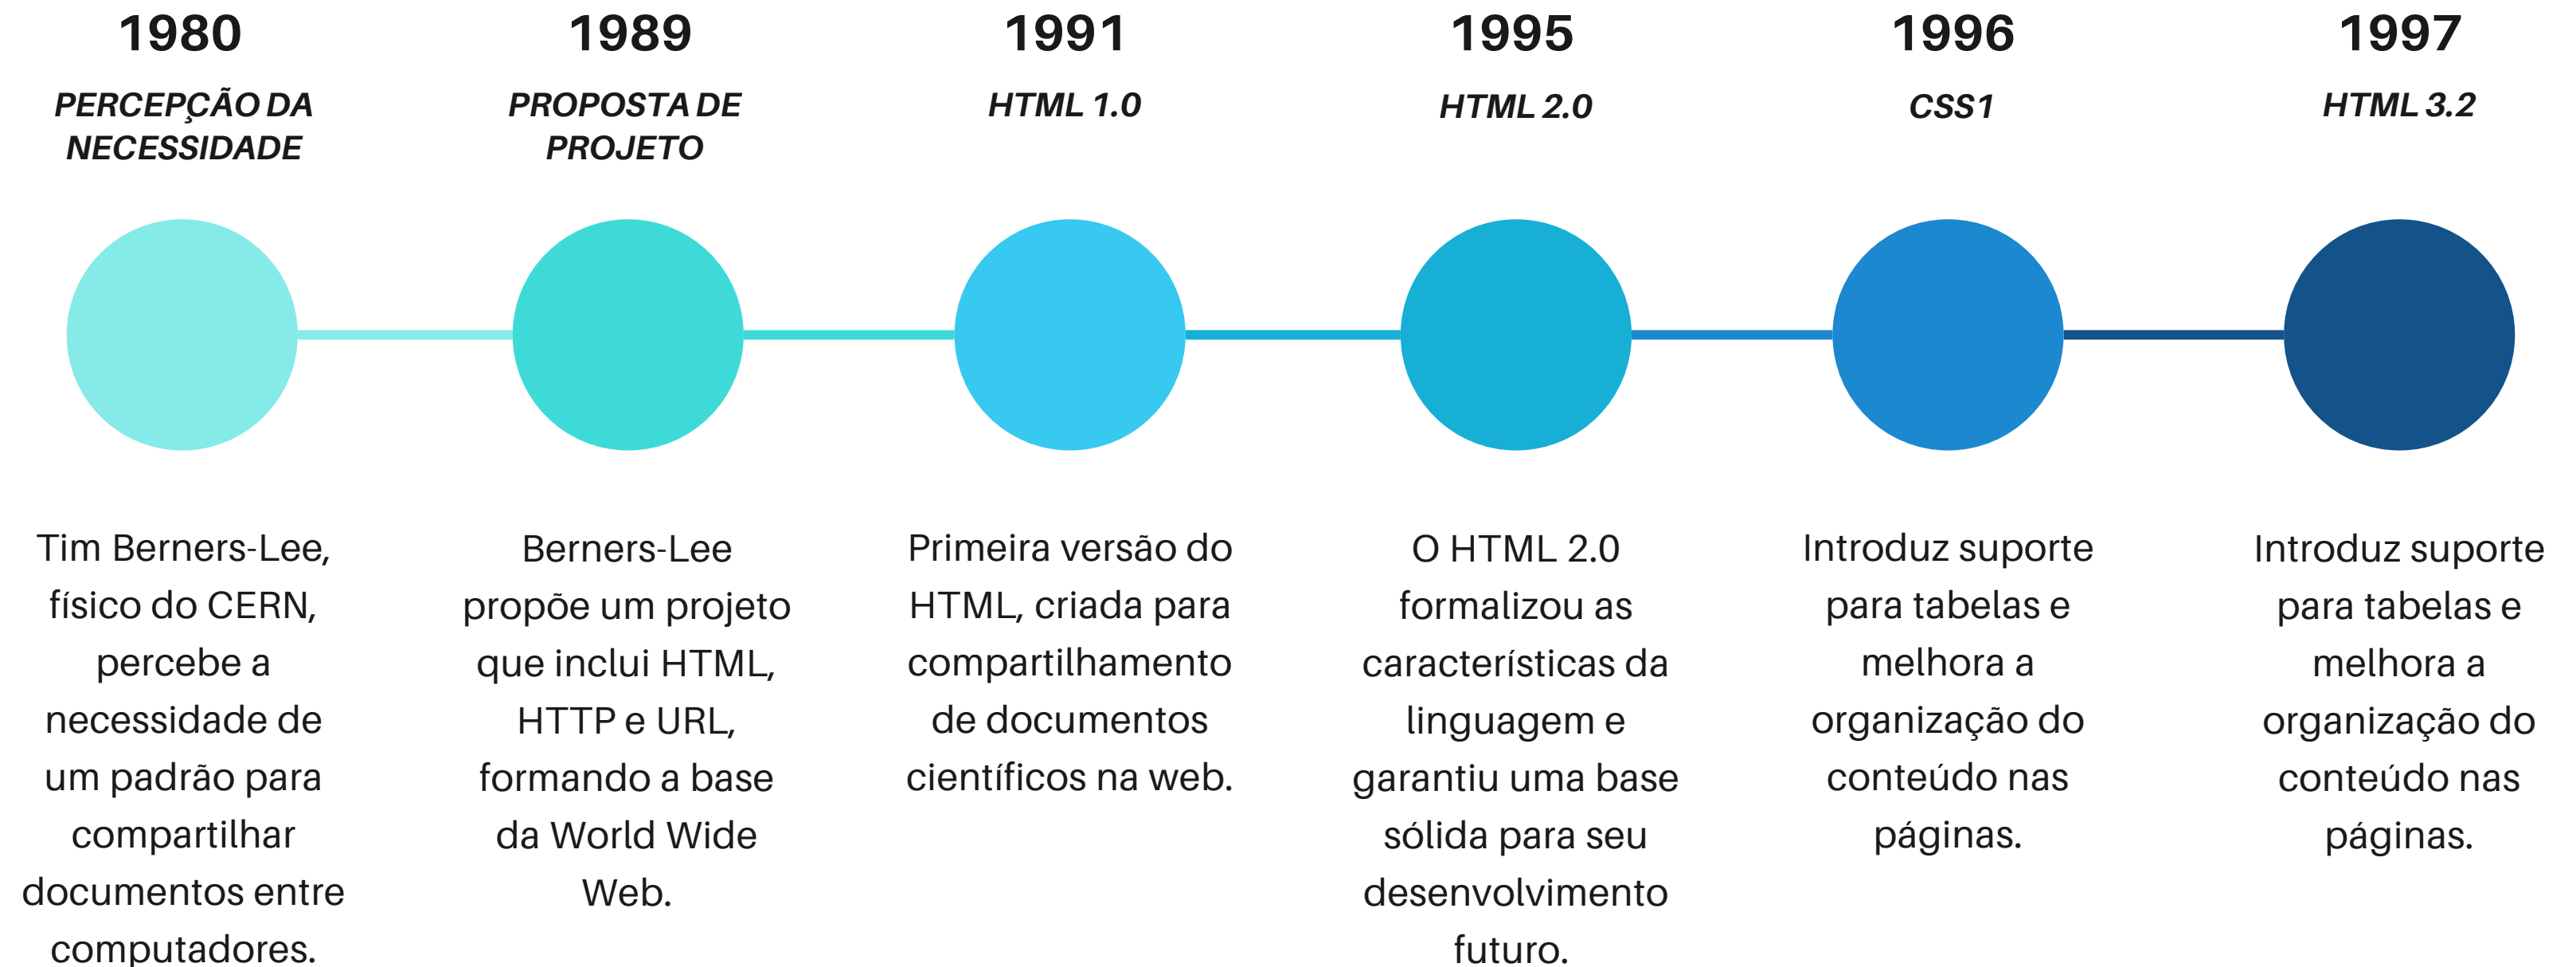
1980
PERCEPÇÃO DA NECESSIDADE

Tim Berners-Lee, físico do CERN, percebe a necessidade de um padrão para compartilhar documentos entre computadores.

1989
PROPOSTA DE PROJETO

Berners-Lee propõe um projeto que inclui HTML, HTTP e URL, formando a base da World Wide Web.

1991
HTML 1.0

Primeira versão do HTML, criada para compartilhamento de documentos científicos na web.

1995
HTML 2.0

O HTML 2.0 formalizou as características da linguagem e garantiu uma base sólida para seu desenvolvimento futuro.

1996
CSS1

Introduz suporte para tabelas e melhora a organização do conteúdo nas páginas.

1997
HTML 3.2

Introduz suporte para tabelas e melhora a organização do conteúdo nas páginas.